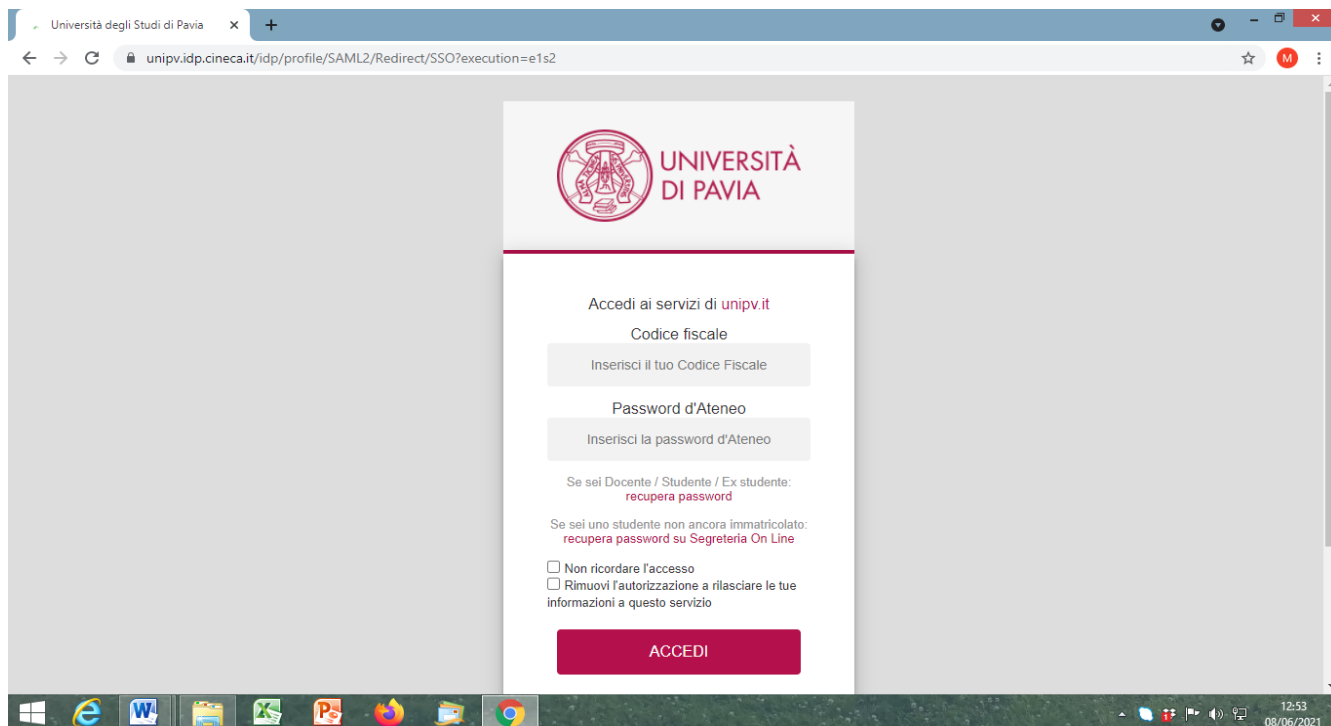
Università degli Studi di Pavia ×
+
unipv.idp.cineca.it/idp/profile/SAML2/Redirect/SSO?execution=e1s2
M

UNIVERSITÀ
DI PAVIA

Accedi ai servizi di unipv.it
Codice fiscale
Inserisci il tuo Codice Fiscale
Password d'Ateneo
Inserisci la password d'Ateneo

Se sei Docente / Studente / Ex studente:
recupera password

Se sei uno studente non ancora immatricolato:
recupera password su Segreteria On Line

Non ricordare l'accesso
Rimuovi l'autorizzazione a rilasciare le tue informazioni a questo servizio

ACCEDI

12:53
08/06/2021